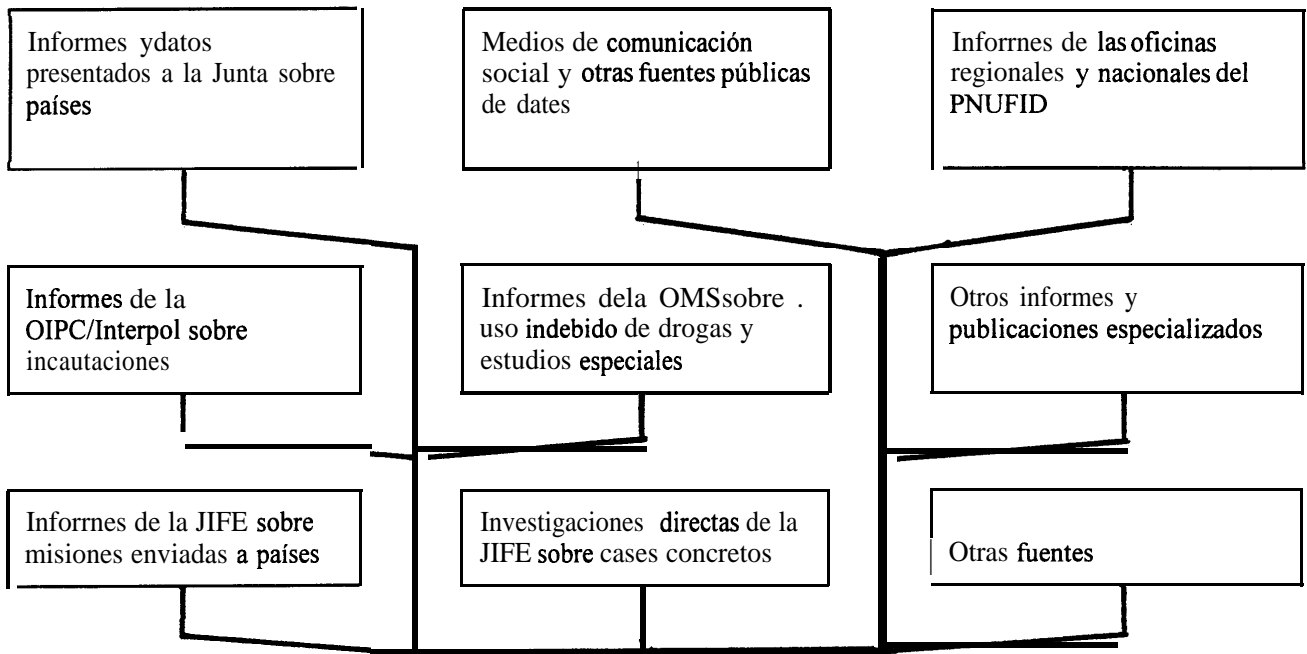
Informes ydatos presentados a la Junta sobre países

Medios de comunicación social y otras fuentes públicas de dates

Inforrnes de las oficinas regionales y nacionales del PNUFID

Informes de la OIPC/Interpol sobre incautaciones

Informes dela OMSsobre . uso indebido de drogas y estudios especiales

Otros informes y publicaciones especializados

Inforrnes de la JIFE sobre misiones enviadas a países

Investigaciones directas de la JIFE sobre cases concretos

Otras fuentes